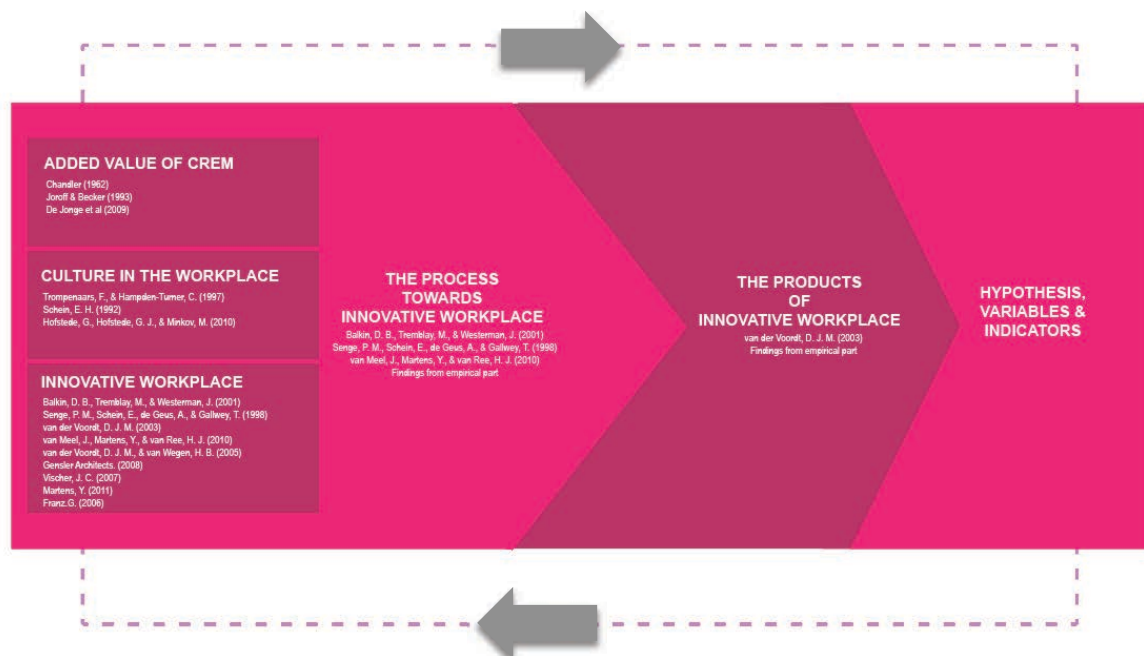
ADDED VALUE OF CREM
Chandler (1962)
Joroff & Becker (1993)
De Jonge et al (2009)

CULTURE IN THE WORKPLACE
Trompenaars, F., & Hampden-Turner, C. (1997)
Schein, E. H. (1992)
Hofstede, G., Hofstede, G. J., & Minkov, M. (2010)

INNOVATIVE WORKPLACE
Balkin, D. B., Tremblay, M., & Westerman, J. (2001)
Senge, P. M., Schein, E., de Geus, A., & Gallwey, T. (1998)
van der Voordt, D. J. M. (2003)
van Meel, J., Martens, Y., & van Ree, H. J. (2010)
van der Voordt, D. J. M., & van Wegen, H. B. (2005)
Gensler Architects. (2008)
Vischer, J. C. (2007)
Martens, Y. (2011)
Franz.G. (2006)

THE PROCESS TOWARDS INNOVATIVE WORKPLACE
Balkin, D. B., Tremblay, M., & Westerman, J. (2001)
Senge, P. M., Schein, E., de Geus, A., & Gallwey, T. (1998)
van Meel, J., Martens, Y., & van Ree, H. J. (2010)
Findings from empirical part

THE PRODUCTS OF INNOVATIVE WORKPLACE
van der Voordt, D. J. M. (2003)
Findings from empirical part

HYPOTHESIS, VARIABLES & INDICATORS